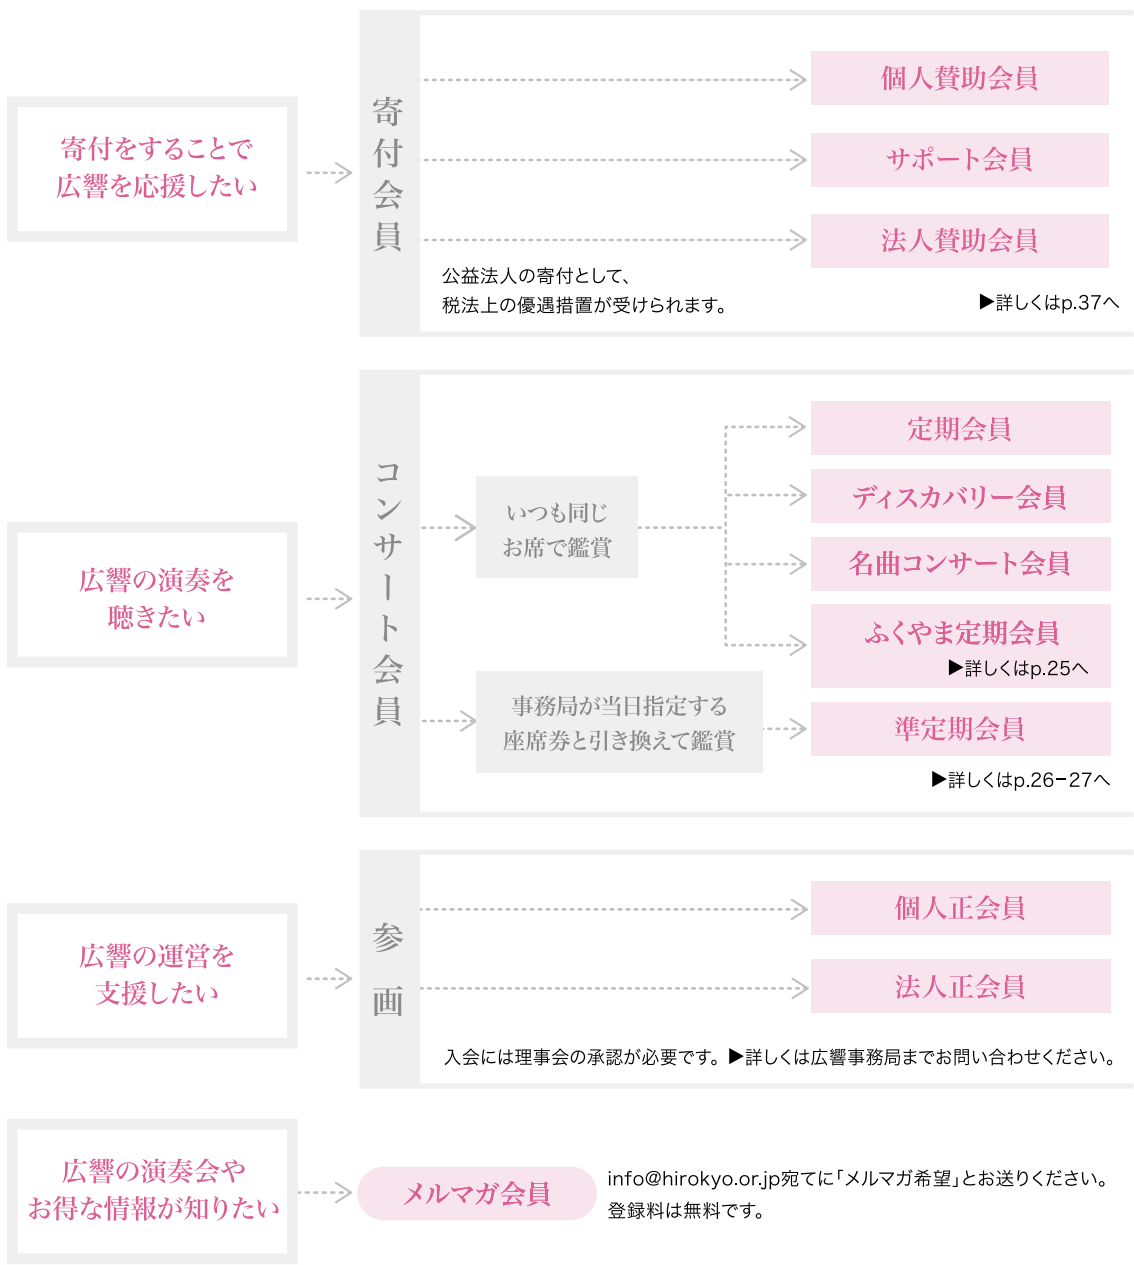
寄付をすることで
広響を応援したい

寄付会員

個人賛助会員

サポート会員

法人賛助会員

公益法人の寄付として、
税法上の優遇措置が受けられます。

▶詳しくはp.37へ

広響の演奏を
聴きたい

コンサート会員

いつも同じ
お席で鑑賞

定期会員

ディスカバリー会員

名曲コンサート会員

ふくやま定期会員
▶詳しくはp.25へ

事務局が当日指定する
座席券と引き換えて鑑賞

準定期会員

▶詳しくはp.26−27へ

広響の運営を
支援したい

参画

個人正会員

法人正会員

入会には理事会の承認が必要です。▶詳しくは広響事務局までお問い合わせください。

広響の演奏会や
お得な情報が知りたい

メルマガ会員

info@hirokyo.or.jp宛てに「メルマガ希望」とお送りください。
登録料は無料です。